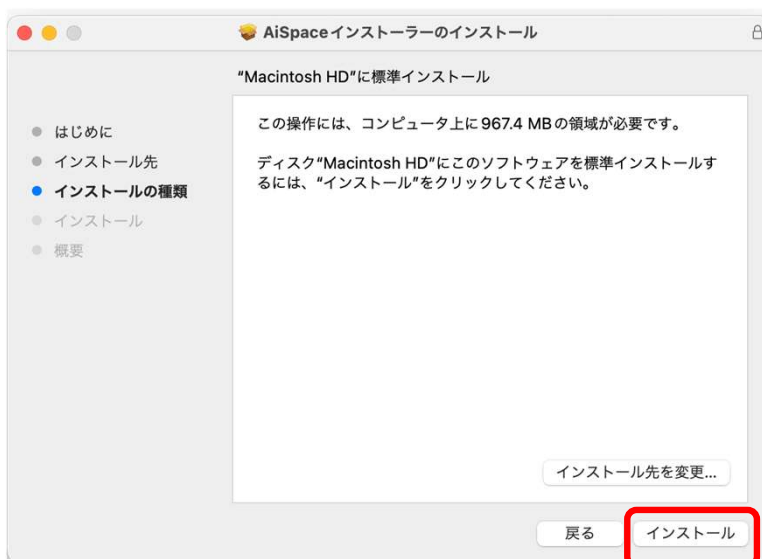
AiSpaceインストーラーのインストール

“Macintosh HD”に標準インストール

はじめに
インストール先
インストールの種類
インストール
概要

この操作には、コンピュータ上に967.4 MBの領域が必要です。

ディスク“Macintosh HD”にこのソフトウェアを標準インストールするには、“インストール”をクリックしてください。

インストール先を変更...

戻る
インストール